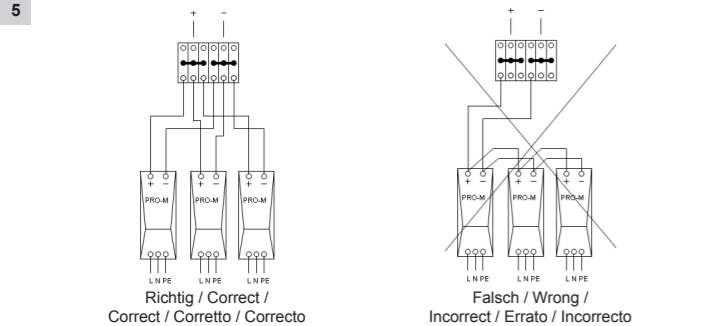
5

+ −

+ −
PRO-M
L N PE

+ −
PRO-M
L N PE

+ −
PRO-M
L N PE

Richtig / Correct / Correct / Corretto / Correcto

+ −

+ −
PRO-M
L N PE

+ −
PRO-M
L N PE

+ −
PRO-M
L N PE

Falsch / Wrong / Incorrect / Errato / Incorrecto